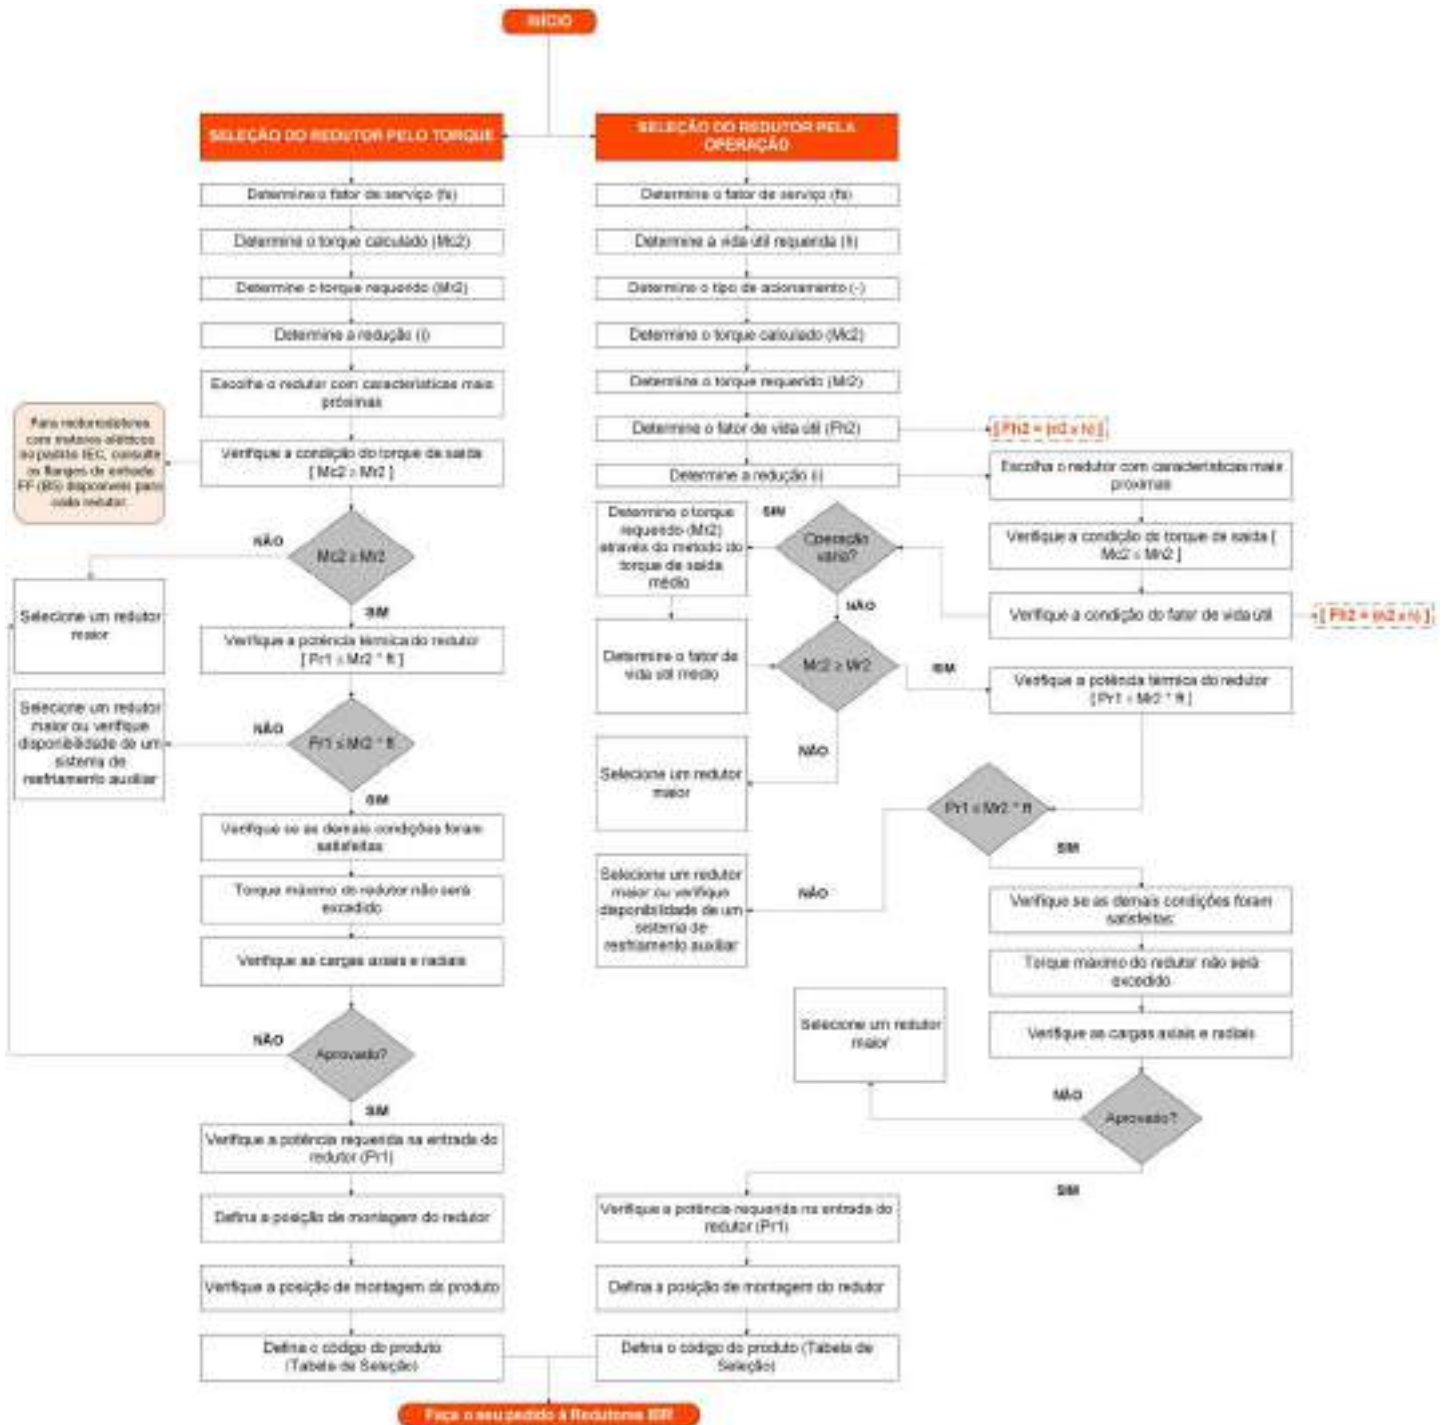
INÍCIO

SELEÇÃO DO REDUTOR PELO TORQUE

Determine o fator de serviço (fs)

Determine o torque calculado (Mc2)

Determine o torque requerido (Mr2)

Determine a redução (i)

Escolha o redutor com características mais próximas

Para motorredutores com motores elétricos no padrão IEC, consulte os flanges de entrada FF (BS) disponíveis para cada redutor.

Verifique a condição do torque de saída [ Mc2 ≥ Mr2 ]

NÃO

Mc2 ≥ Mr2

SIM

Selecione um redutor maior

Verifique a potência térmica do redutor [ Pr1 ≤ Mr2 * ft ]

NÃO

Selecione um redutor maior ou verifique disponibilidade de um sistema de resfriamento auxiliar

Pr1 ≤ Mr2 * ft

SIM

Verifique se as demais condições foram satisfeitas

Torque máximo do redutor não será excedido

Verifique as cargas axiais e radiais

NÃO

Aprovado?

SIM

Verifique a potência requerida na entrada do redutor (Pr1)

Defina a posição de montagem do redutor

Verifique a posição de montagem do produto

Defina o código do produto (Tabela de Seleção)

SELEÇÃO DO REDUTOR PELA OPERAÇÃO

Determine o fator de serviço (fs)

Determine a vida útil requerida (h)

Determine o tipo de acionamento (-)

Determine o torque calculado (Mc2)

Determine o torque requerido (Mr2)

Determine o fator de vida útil (Fh2)

[ Fh2 = (n2 x h) ]

Determine a redução (i)

Escolha o redutor com características mais próximas

Determine o torque requerido (Mr2) através do método do torque de saída médio

SIM

Operação varia?

Verifique a condição de torque de saída [ Mc2 ≥ Mr2 ]

NÃO

Verifique a condição do fator de vida útil

[ Fh2 = (n2 x h) ]

Determine o fator de vida útil médio

Mc2 ≥ Mr2

SIM

Verifique a potência térmica do redutor [ Pr1 ≤ Mr2 * ft ]

NÃO

Selecione um redutor maior

Pr1 ≤ Mr2 * ft

SIM

NÃO

Selecione um redutor maior ou verifique disponibilidade de um sistema de resfriamento auxiliar

Verifique se as demais condições foram satisfeitas

Torque máximo do redutor não será excedido

Selecione um redutor maior

Verifique as cargas axiais e radiais

NÃO

Aprovado?

SIM

Verifique a potência requerida na entrada do redutor (Pr1)

Defina a posição de montagem do redutor

Defina o código do produto (Tabela de Seleção)

Faça o seu pedido à Redutores IBR